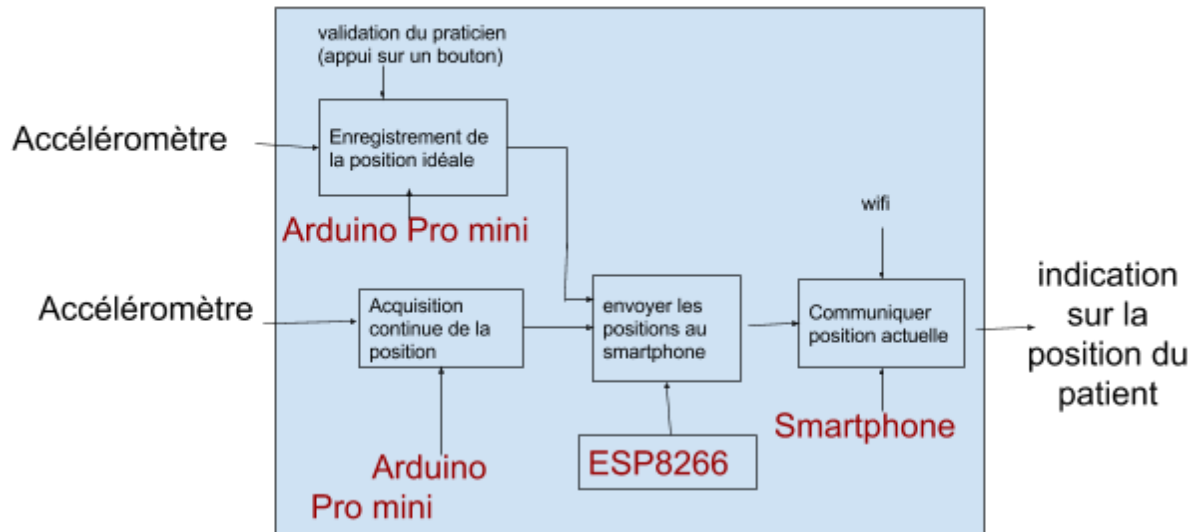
validation du praticien
(appui sur un bouton)

Accéléromètre

Enregistrement de la position idéale

Arduino Pro mini

Accéléromètre

Acquisition continue de la position

envoyer les positions au smartphone

wifi

Communiquer position actuelle

indication sur la position du patient

Smartphone

ESP8266

Arduino Pro mini